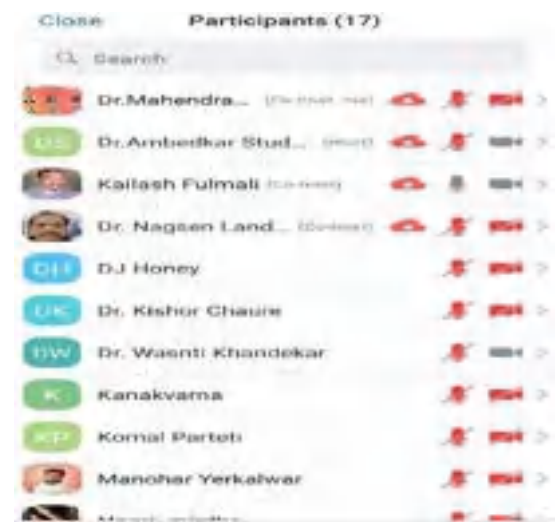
Close

Participants (17)

Search

Dr.Mahendra... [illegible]

DS Dr.Ambedkar Stud... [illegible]

Kailash Fulmali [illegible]

Dr. Nagsen Land... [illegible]

DH DJ Honey

UK Dr. Kishor Chaure

DW Dr. Wasnti Khandekar

K Kanakvama

KP Komal Parteti

Manohar Yerkalwar

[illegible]